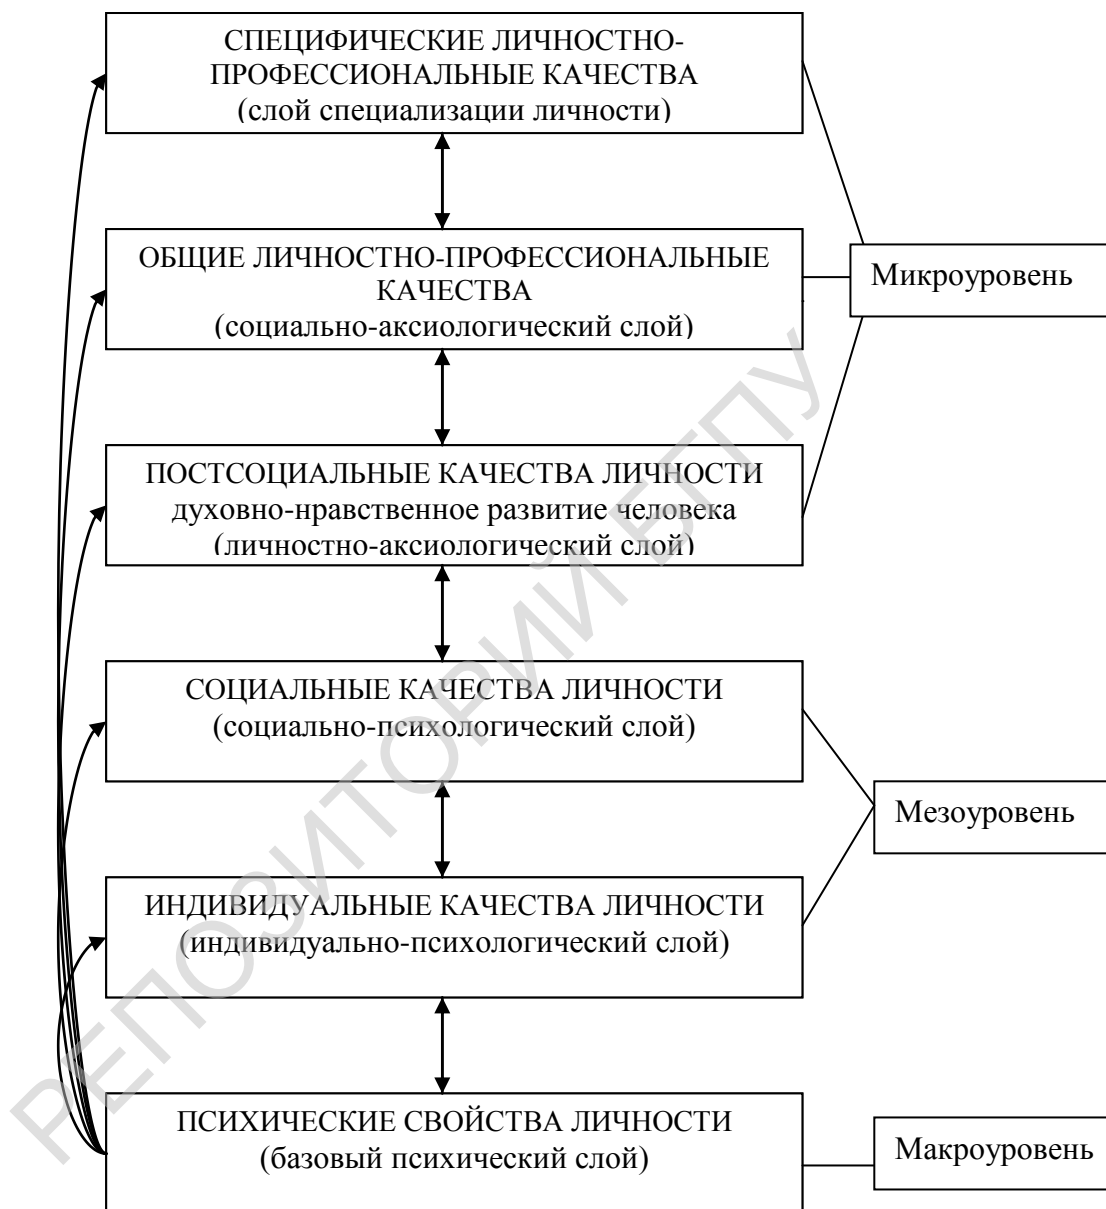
СПЕЦИФИЧЕСКИЕ ЛИЧНОСТНО-ПРОФЕССИОНАЛЬНЫЕ КАЧЕСТВА
(слой специализации личности)

ОБЩИЕ ЛИЧНОСТНО-ПРОФЕССИОНАЛЬНЫЕ КАЧЕСТВА
(социально-аксиологический слой)

Микроуровень

ПОСТСОЦИАЛЬНЫЕ КАЧЕСТВА ЛИЧНОСТИ
духовно-нравственное развитие человека
(личностно-аксиологический слой)

СОЦИАЛЬНЫЕ КАЧЕСТВА ЛИЧНОСТИ
(социально-психологический слой)

Мезоуровень

ИНДИВИДУАЛЬНЫЕ КАЧЕСТВА ЛИЧНОСТИ
(индивидуально-психологический слой)

ПСИХИЧЕСКИЕ СВОЙСТВА ЛИЧНОСТИ
(базовый психический слой)

Макроуровень

РЕПОЗИТОРИЙ БГПУ